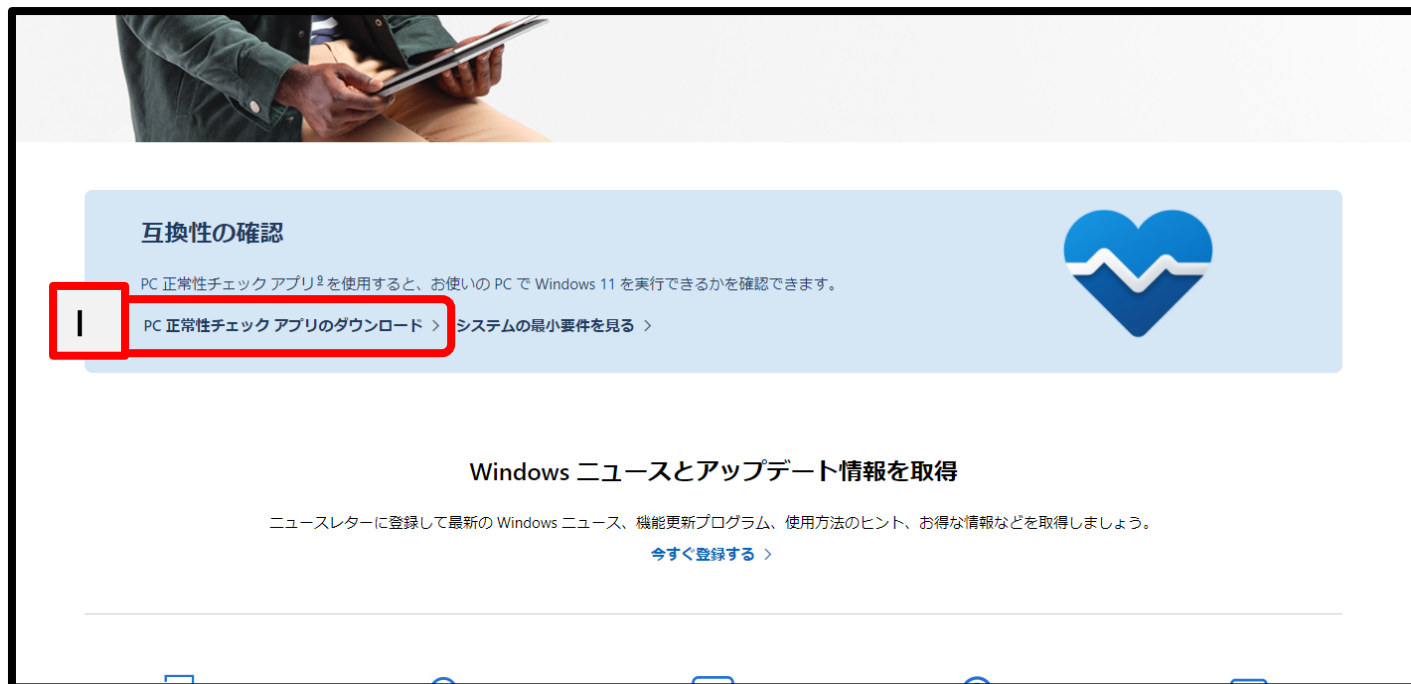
互換性の確認

PC 正常性チェック アプリ$^{9}$を使用すると、お使いの PC で Windows 11 を実行できるかを確認できます。

I

PC 正常性チェック アプリのダウンロード >

システムの最小要件を見る >

Windows ニュースとアップデート情報を取得

ニュースレターに登録して最新の Windows ニュース、機能更新プログラム、使用方法のヒント、お得な情報などを取得しましょう。

今すぐ登録する >